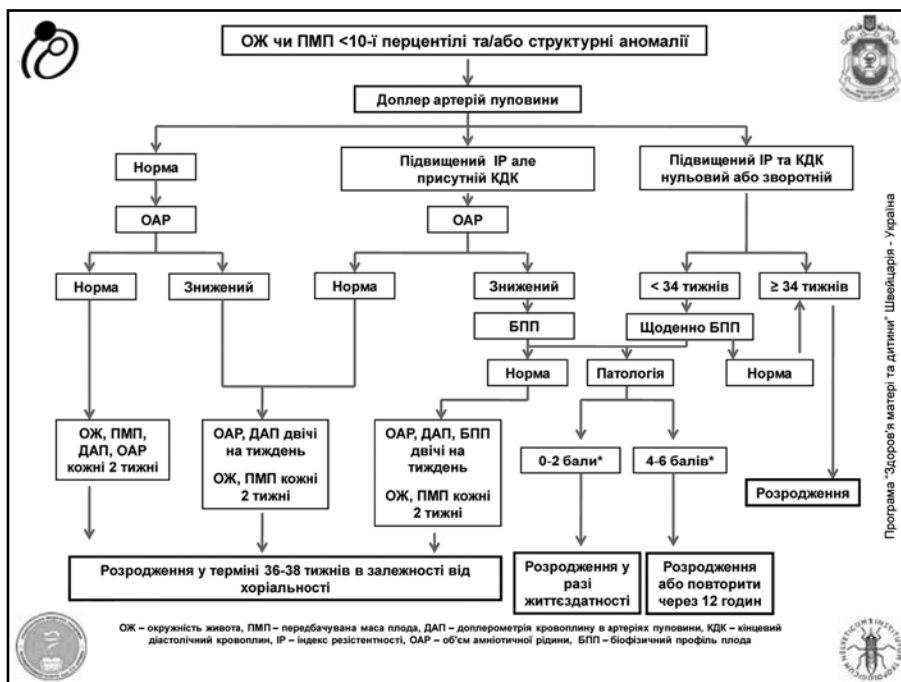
ОЖ чи ПМП <10-ї перцентілі та/або структурні аномалії

Доплер артерій пуповини

Норма

Підвищений ІР але присутній КДК

Підвищений ІР та КДК нульовий або зворотній

ОАР

ОАР

Норма

Знижений

Норма

Знижений

< 34 тижнів

≥ 34 тижнів

БПП

Щоденно БПП

Норма

Патологія

Норма

ОЖ, ПМП, ДАП, ОАР кожні 2 тижні

ОАР, ДАП двічі на тиждень

ОЖ, ПМП кожні 2 тижні

ОАР, ДАП, БПП двічі на тиждень

ОЖ, ПМП кожні 2 тижні

0-2 бали*

4-6 балів*

Розродження

Розродження у терміні 36-38 тижнів в залежності від хоріальності

Розродження у разі життєздатності

Розродження або повторити через 12 годин

Програма "Здоров'я матері та дитини" Швейцарія - Україна

ОЖ – окружність живота, ПМП – передбачувана маса плода, ДАП – доплерометрія кровоплину в артеріях пуповини, КДК – кінцевий діастолічний кровоплин, ІР – індекс резістентності, ОАР – об'єм амніотичної рідини, БПП – біофізичний профіль плода